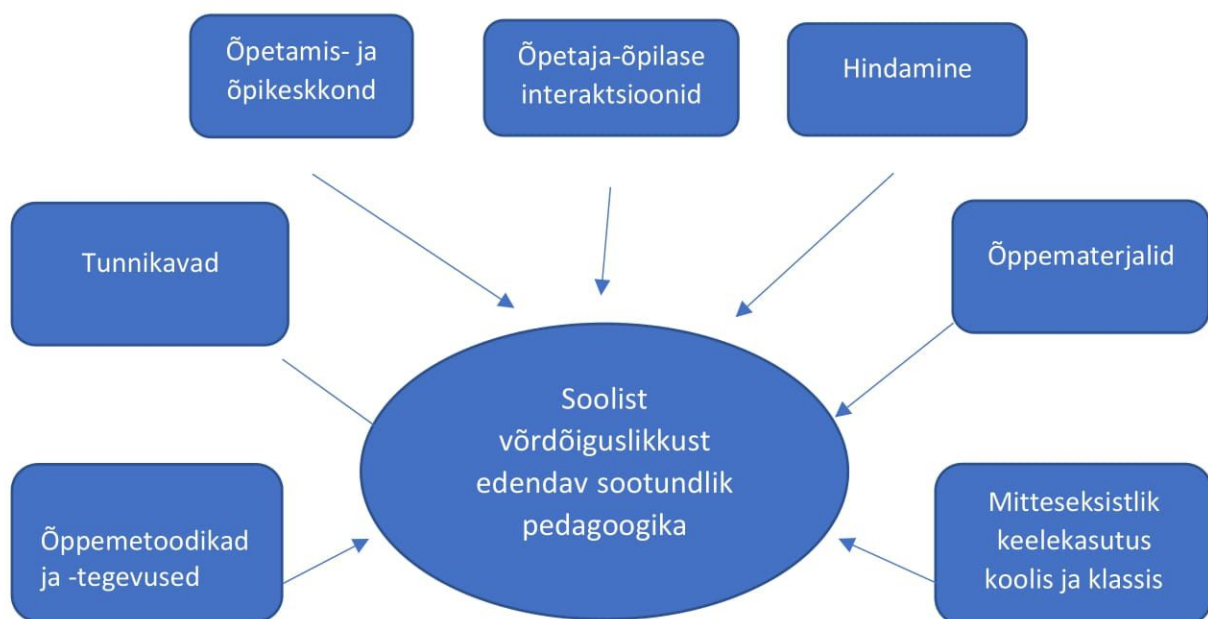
Õpetamis- ja õpikeskkond

Õpetaja-õpilase interaktsioonid

Hindamine

Tunnikavad

Õppematerjalid

Soolist võrdõiguslikkust edendav sootundlik pedagoogika

Õppemetoodikad ja -tegevused

Mitteseksistlik keelekasutus koolis ja klassis